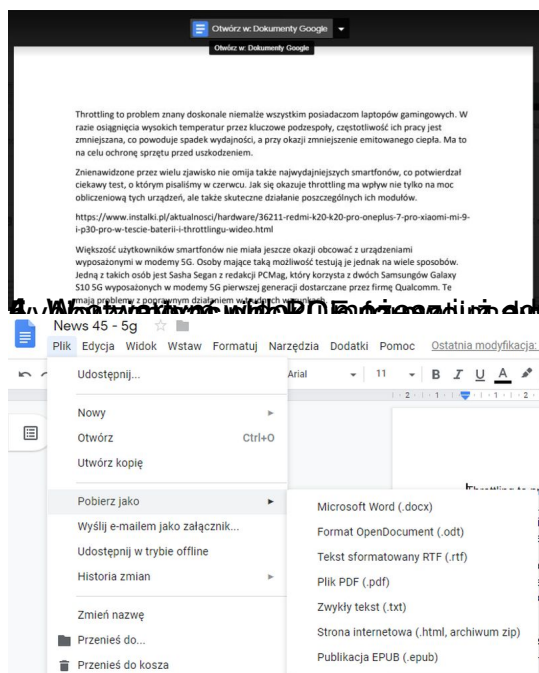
Otwórz w: Dokumenty Google

Otwórz w: Dokumenty Google

Throttling to problem znany doskonale niemalże wszystkim posiadaczom laptopów gamingowych. W razie osiągnięcia wysokich temperatur przez kluczowe podzespoły, częstotliwość ich pracy jest zmniejszana, co powoduje spadek wydajności, a przy okazji zmniejszenie emitowanego ciepła. Ma to na celu ochronę sprzętu przed uszkodzeniem.

Zjawisko jest także znane z wielu urządzeń mobilnych, nie omija także najwydajniejszych smartfonów, co potwierdzał ciekawy test, o którym pisaliśmy w czerwcu. Jak się okazuje throttling ma wpływ nie tylko na moc obliczeniową tych urządzeń, ale także skuteczne działanie poszczególnych ich modułów.

https://www.instalki.pl/aktualnosci/hardware/36211-redmi-k20-k20-pro-oneplus-7-pro-xiaomi-mi-9-i-p30-pro-w-tescie-baterii-i-throttlingu-wideo.html

Większość użytkowników smartfonów nie miała jeszcze okazji obcować z urządzeniami wyposażonymi w modemy 5G. Osoby mające taką możliwość testują je jednak na wiele sposobów. Jedną z takich osób jest Sasha Segan z redakcji PCMag, który korzysta z dwóch Samsungów Galaxy S10 5G wyposażonych w modemy 5G pierwszej generacji dostarczane przez firmę Qualcomm. Te mają problemy z poprawnym działaniem w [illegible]

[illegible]

News 45 - 5g

Plik Edycja Widok Wstaw Formatuj Narzędzia Dodatki Pomoc Ostatnia modyfikacja:

Arial 11 B I U A

Udostępnij...

Nowy

Otwórz Ctrl+O

Utwórz kopię

Pobierz jako

Wyślij e-mailem jako załącznik...

Udostępnij w trybie offline

Historia zmian

Zmień nazwę

Przenieś do...

Przenieś do kosza

Microsoft Word (.docx)

Format OpenDocument (.odt)

Tekst sformatowany RTF (.rtf)

Plik PDF (.pdf)

Zwykły tekst (.txt)

Strona internetowa (.html, archiwum zip)

Publikacja EPUB (.epub)

Throttling to p